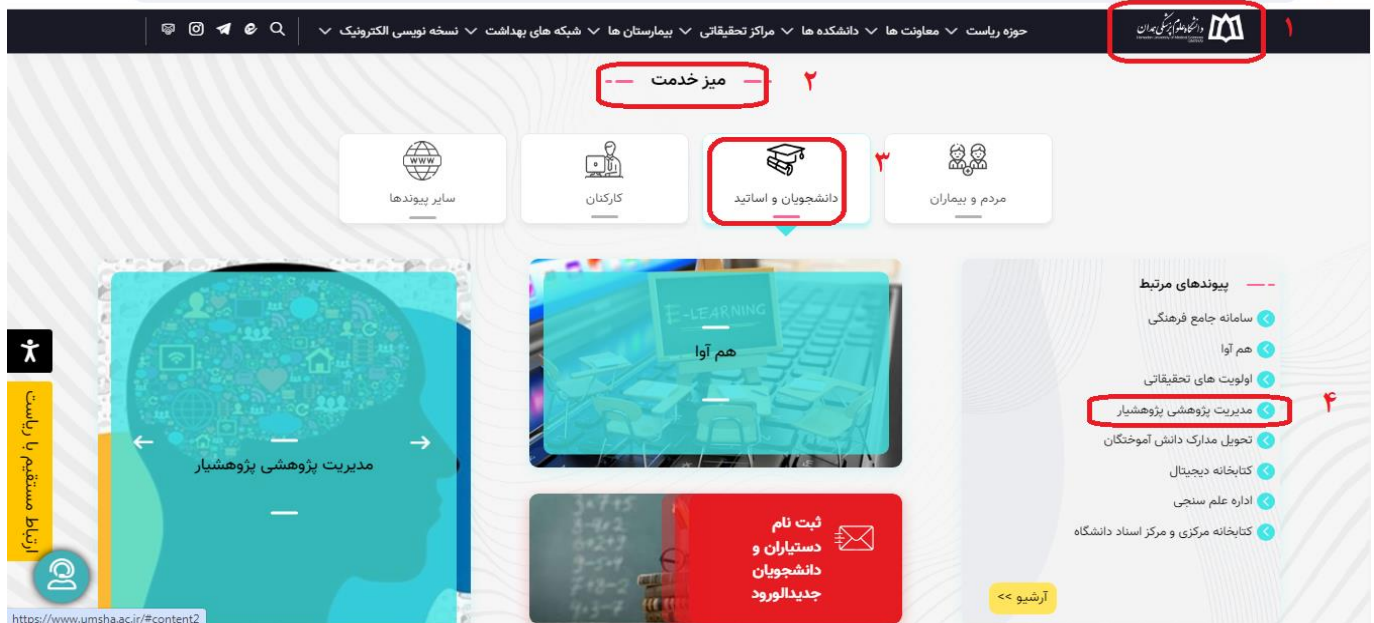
۱

دانشگاه علوم پزشکی همدان

حوزه ریاست ∨ معاونت ها ∨ دانشکده ها ∨ مراکز تحقیقاتی ∨ بیمارستان ها ∨ شبکه های بهداشت ∨ نسخه نویسی الکترونیک ∨

۲

میز خدمت

مردم و بیماران

۳

دانشجویان و اساتید

کارکنان

www

سایر پیوندها

پیوندهای مرتبط

سامانه جامع فرهنگی

هم آوا

اولویت های تحقیقاتی

۴

مدیریت پژوهشی پژوهشیار

تحویل مدارک دانش آموختگان

کتابخانه دیجیتال

اداره علم سنجی

کتابخانه مرکزی و مرکز اسناد دانشگاه

آرشیو >>

E-LEARNING

هم آوا

ثبت نام دستیاران و دانشجویان جدیدالورود

مدیریت پژوهشی پژوهشیار

ارتباط مستقیم با ریاست

https://www.umsha.ac.ir/#content2